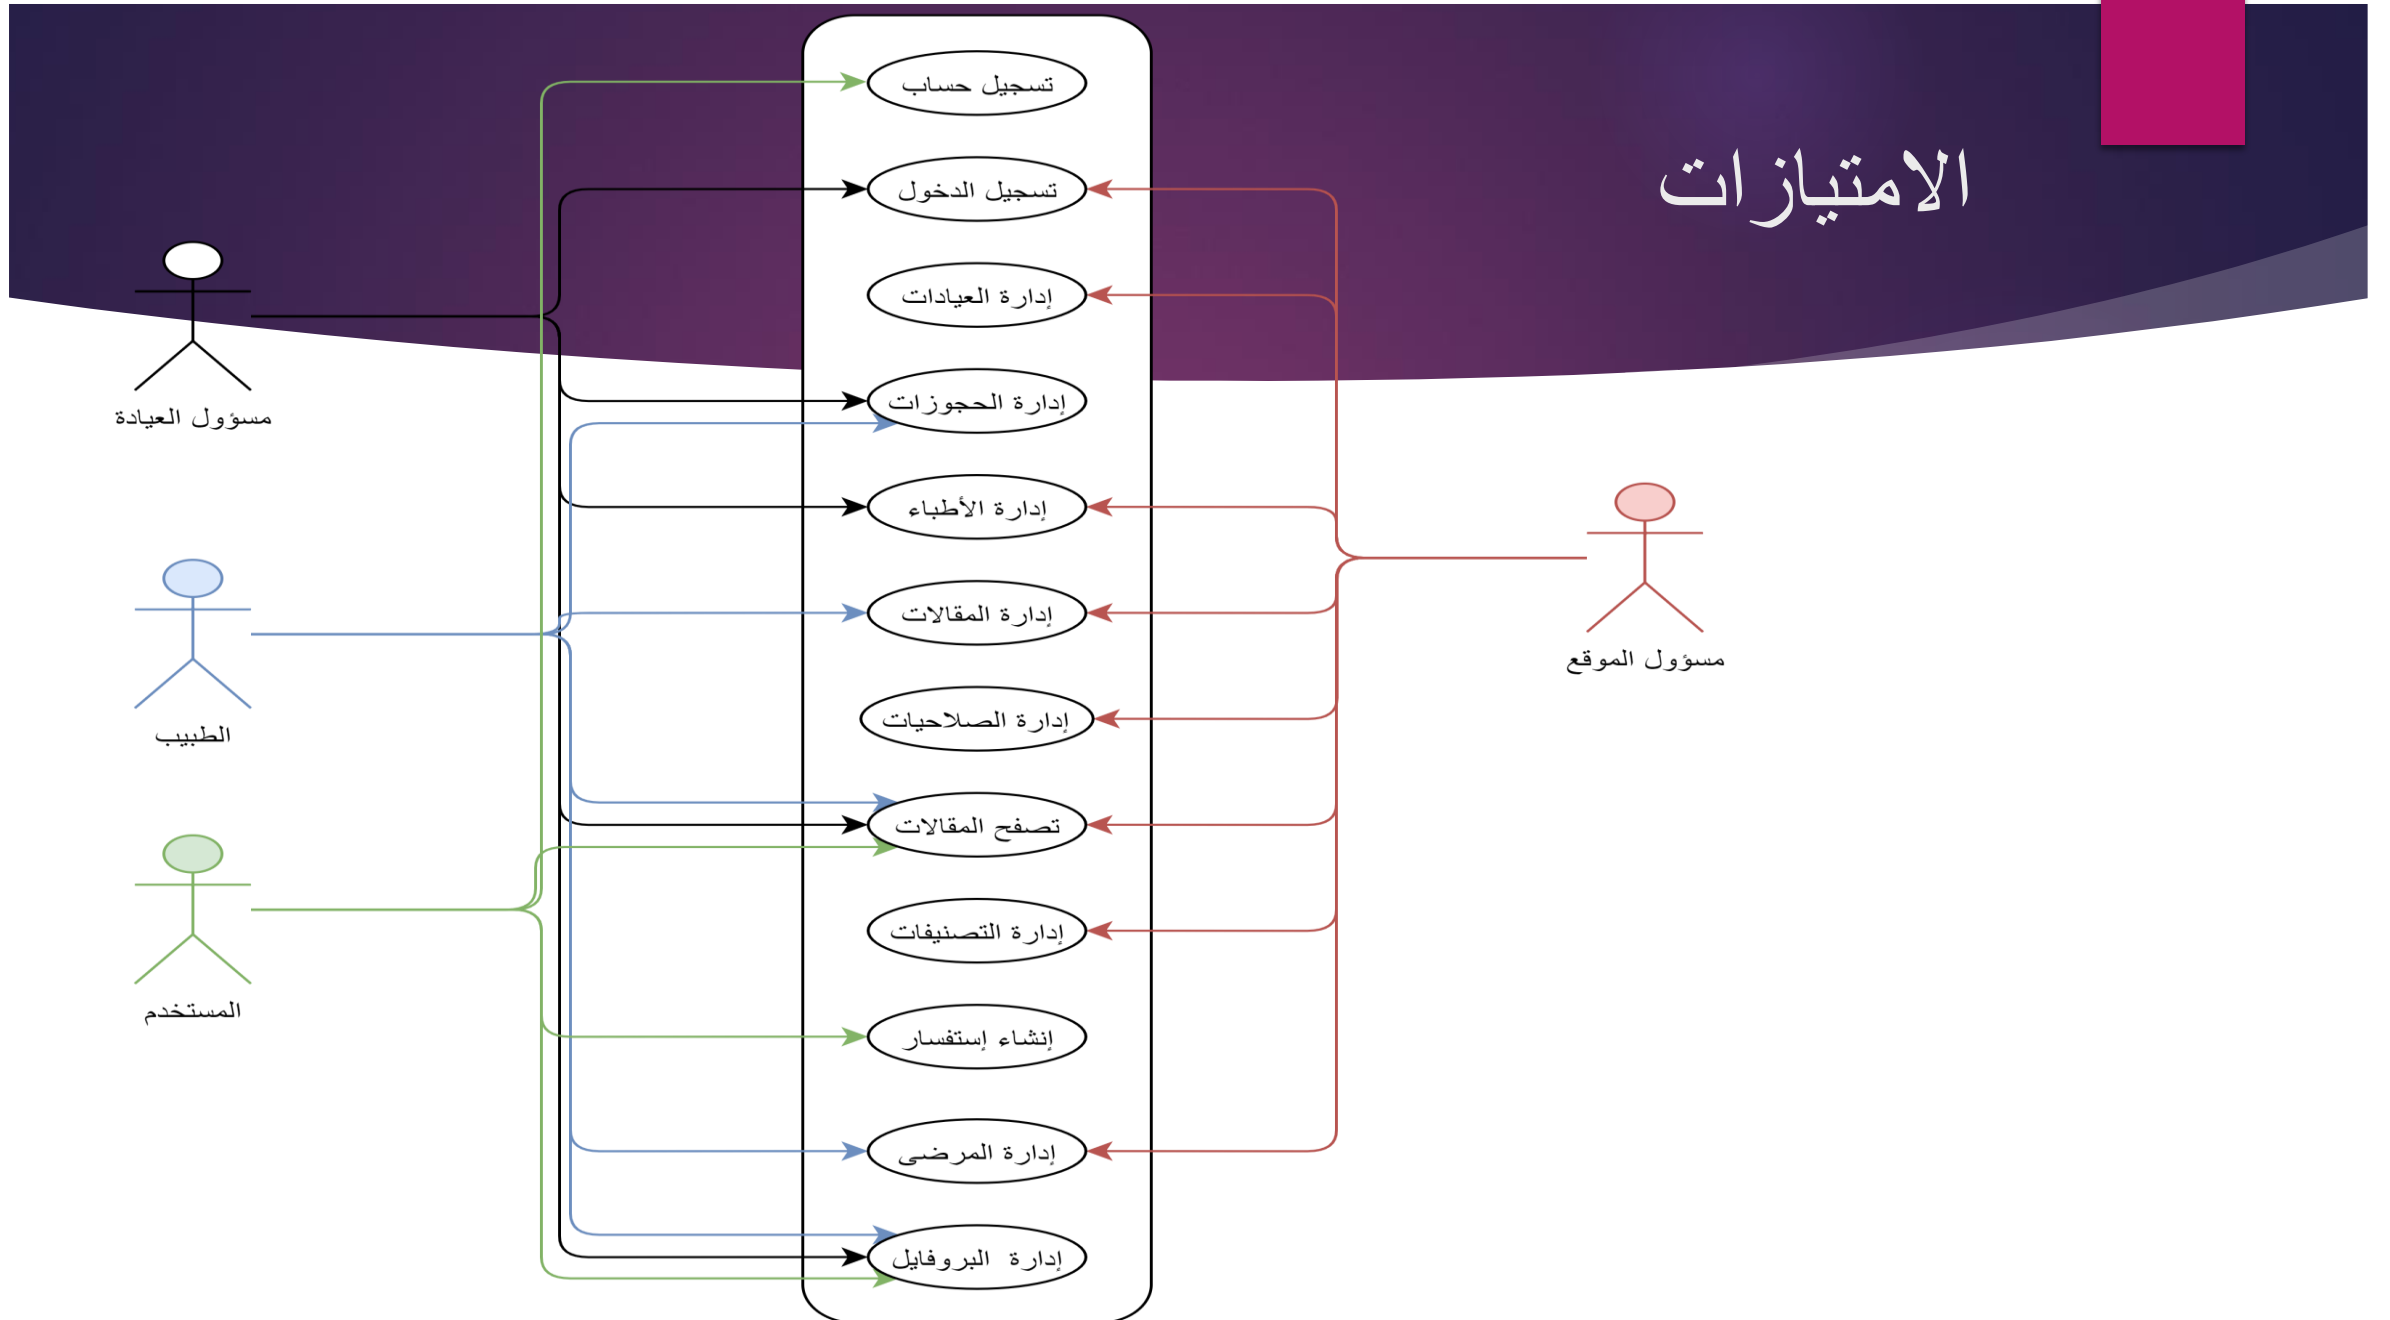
الامتيازات

تسجيل حساب
تسجيل الدخول
إدارة العيادات
إدارة الحجوزات
إدارة الأطباء
إدارة المقالات
إدارة الصلاحيات
تصفح المقالات
إدارة التصنيفات
إنشاء إستفسار
إدارة المرضى
إدارة البروفايل

مسؤول العيادة
الطبيب
المستخدم
مسؤول الموقع